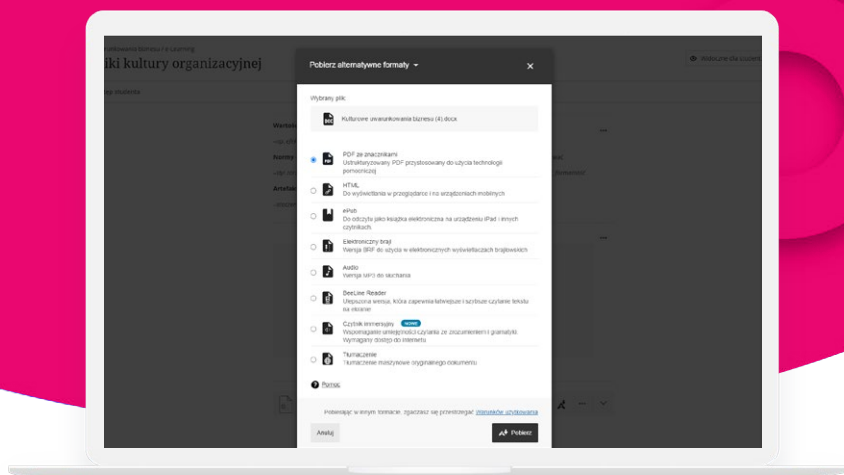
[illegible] biznesu / e-Learning
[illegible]iki kultury organizacyjnej

Widoczne dla uczestn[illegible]

Pobierz alternatywne formaty

Wybrany plik:

Kulturowe uwarunkowania biznesu (4).docx

PDF ze znacznikami
Ustrukturyzowany PDF przystosowany do użycia technologii pomocniczej

HTML
Do wyświetlania w przeglądarce i na urządzeniach mobilnych

ePub
Do odczytu jako książka elektroniczna na urządzeniu iPad i innych czytnikach

Elektroniczny braj
Wersja BRF do użycia w elektronicznych wyświetlaczach brajlowskich

Audio
Wersja MP3 do słuchania

BeeLine Reader
Ulepszona wersja, która zapewnia łatwiejsze i szybsze czytanie tekstu na ekranie

Czytnik immersyjny NOWE
Wspomaganie umiejętności czytania ze zrozumieniem i gramatyki. Wymagany dostęp do Internetu

Tłumaczenie
Tłumaczenie maszynowe oryginalnego dokumentu

Pomoc

Pobierając w innym formacie, zgadzasz się przestrzegać zasady użytkowania

Anuluj

Pobierz